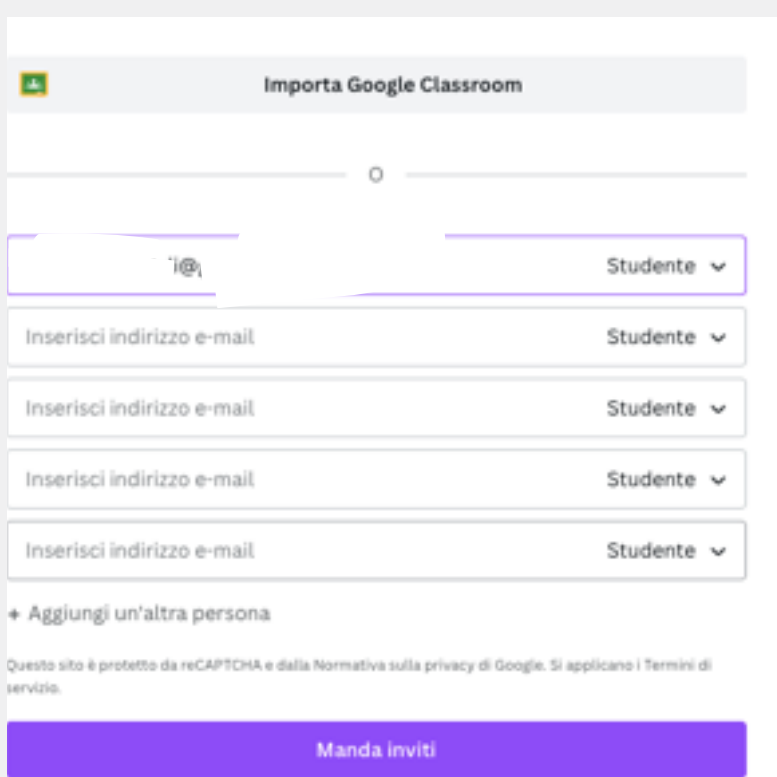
Importa Google Classroom

O

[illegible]i@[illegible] Studente

Inserisci indirizzo e-mail Studente

Inserisci indirizzo e-mail Studente

Inserisci indirizzo e-mail Studente

Inserisci indirizzo e-mail Studente

+ Aggiungi un'altra persona

Questo sito è protetto da reCAPTCHA e dalla Normativa sulla privacy di Google. Si applicano i Termini di servizio.

Manda inviti